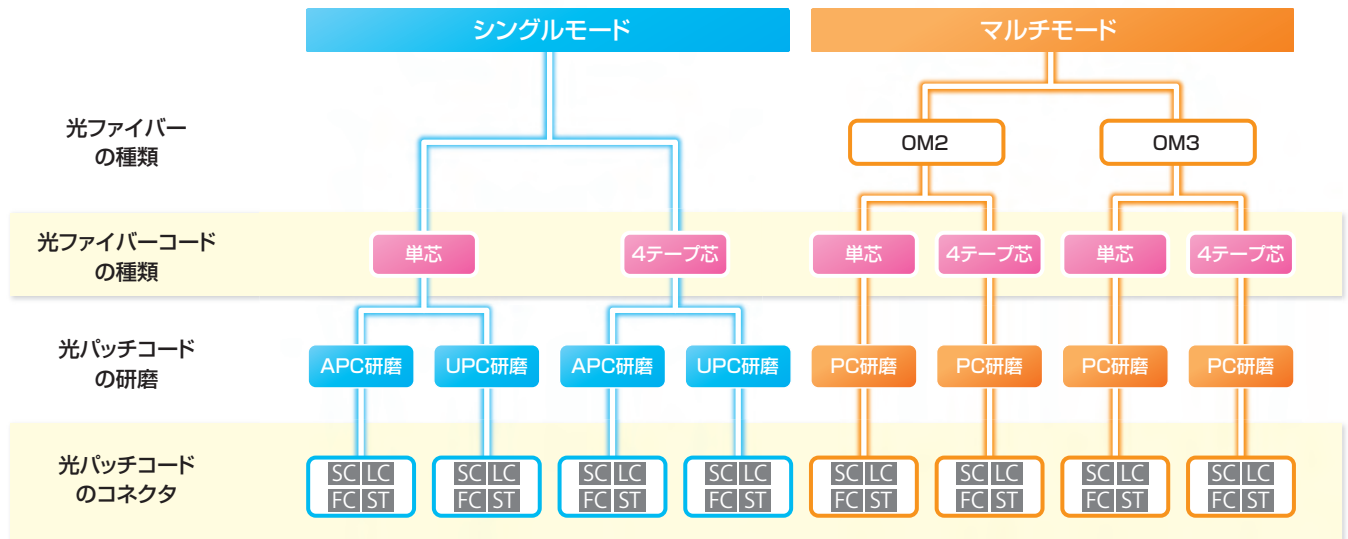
シングルモード

マルチモード

光ファイバーの種類

OM2

OM3

光ファイバーコードの種類

単芯

4テープ芯

単芯

4テープ芯

単芯

4テープ芯

光パッチコードの研磨

APC研磨

UPC研磨

APC研磨

UPC研磨

PC研磨

PC研磨

PC研磨

PC研磨

光パッチコードのコネクタ

| SC | LC |
|---|---|
| FC | ST |

| SC | LC |
|---|---|
| FC | ST |

| SC | LC |
|---|---|
| FC | ST |

| SC | LC |
|---|---|
| FC | ST |

| SC | LC |
|---|---|
| FC | ST |

| SC | LC |
|---|---|
| FC | ST |

| SC | LC |
|---|---|
| FC | ST |

| SC | LC |
|---|---|
| FC | ST |